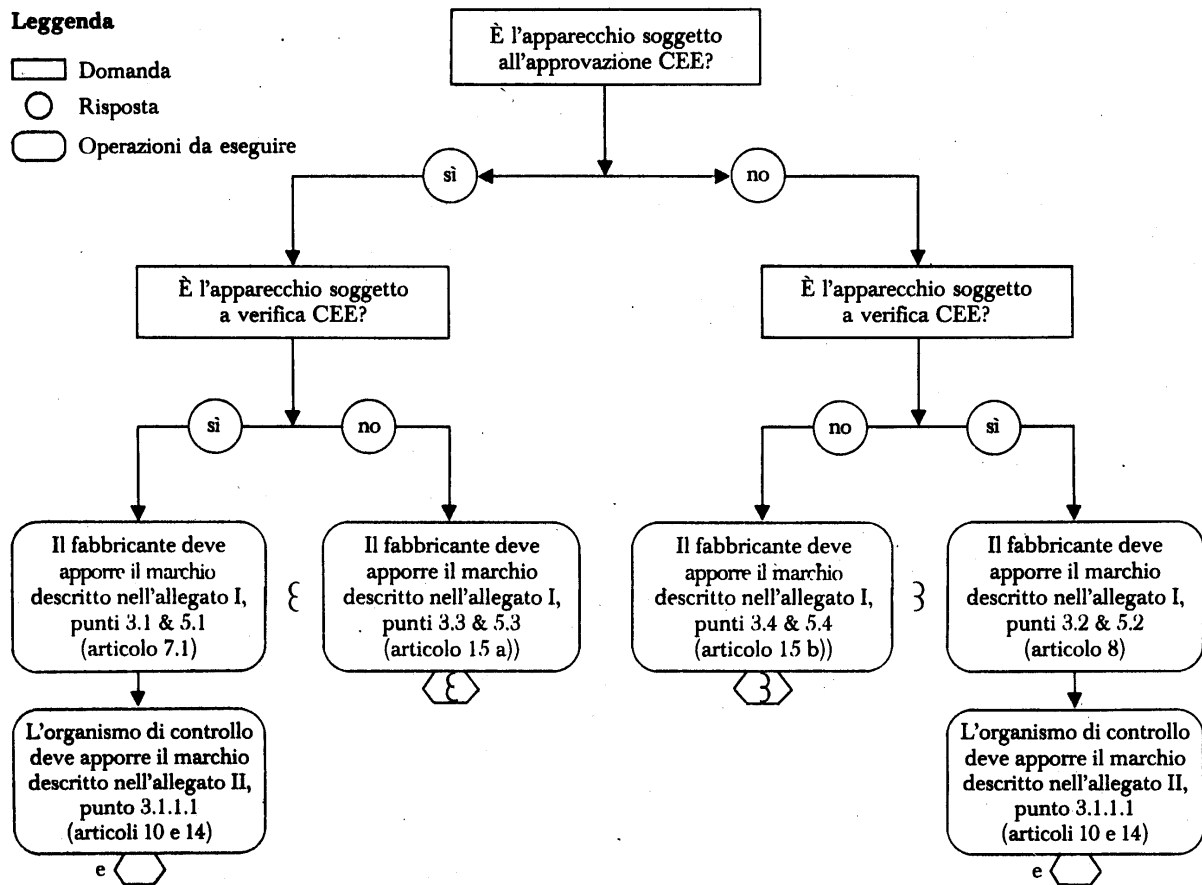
Leggenda

Domanda

Risposta

Operazioni da eseguire

È l'apparecchio soggetto all'approvazione CEE?

sì

no

È l'apparecchio soggetto a verifica CEE?

È l'apparecchio soggetto a verifica CEE?

sì

no

no

sì

Il fabbricante deve apporre il marchio descritto nell'allegato I, punti 3.1 & 5.1 (articolo 7.1)

Ɛ

Il fabbricante deve apporre il marchio descritto nell'allegato I, punti 3.3 & 5.3 (articolo 15 a))

Ɛ

Il fabbricante deve apporre il marchio descritto nell'allegato I, punti 3.4 & 5.4 (articolo 15 b))

3

3

Il fabbricante deve apporre il marchio descritto nell'allegato I, punti 3.2 & 5.2 (articolo 8)

L'organismo di controllo deve apporre il marchio descritto nell'allegato II, punto 3.1.1.1 (articoli 10 e 14)

e

L'organismo di controllo deve apporre il marchio descritto nell'allegato II, punto 3.1.1.1 (articoli 10 e 14)

e